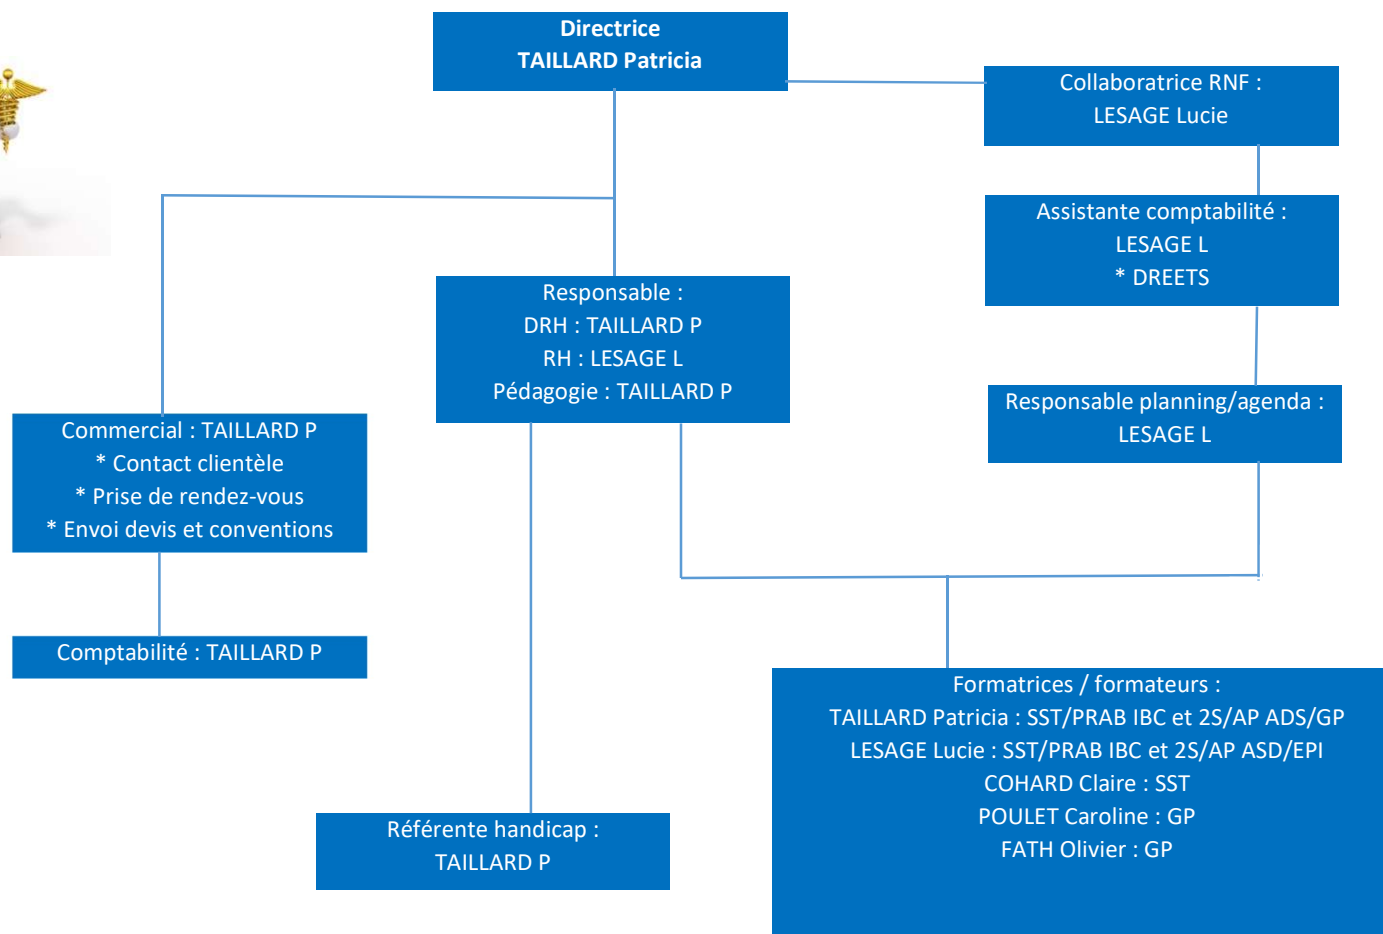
Directrice
TAILLARD Patricia

Collaboratrice RNF :
LESAGE Lucie

Assistante comptabilité :
LESAGE L
* DREETS

Responsable :
DRH : TAILLARD P
RH : LESAGE L
Pédagogie : TAILLARD P

Responsable planning/agenda :
LESAGE L

Commercial : TAILLARD P
* Contact clientèle
* Prise de rendez-vous
* Envoi devis et conventions

Comptabilité : TAILLARD P

Formatrices / formateurs :
TAILLARD Patricia : SST/PRAB IBC et 2S/AP ADS/GP
LESAGE Lucie : SST/PRAB IBC et 2S/AP ASD/EPI
COHARD Claire : SST
POULET Caroline : GP
FATH Olivier : GP

Référente handicap :
TAILLARD P